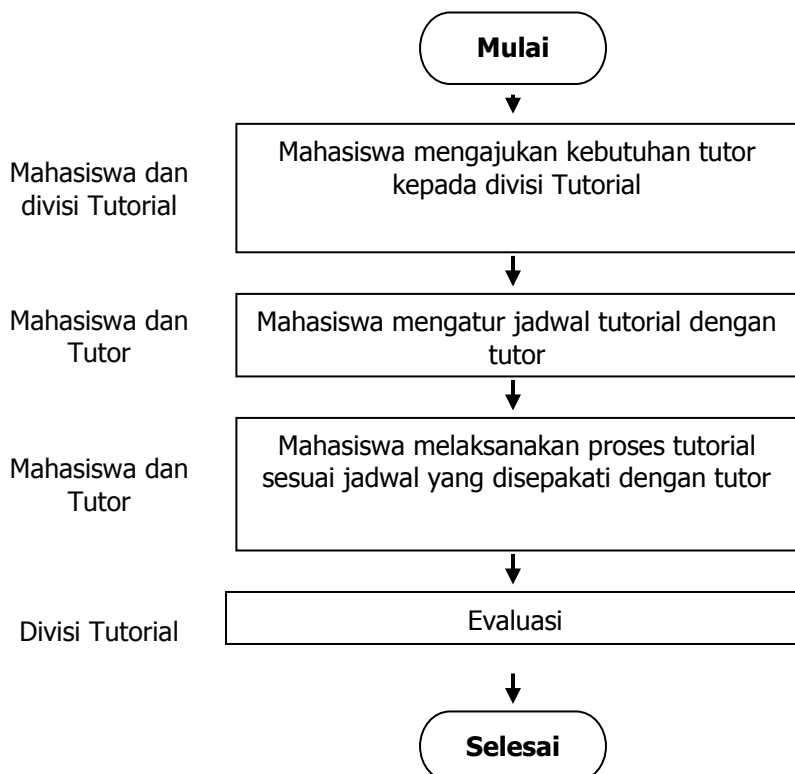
Mulai

Mahasiswa dan divisi Tutorial

Mahasiswa mengajukan kebutuhan tutor kepada divisi Tutorial

Mahasiswa dan Tutor

Mahasiswa mengatur jadwal tutorial dengan tutor

Mahasiswa dan Tutor

Mahasiswa melaksanakan proses tutorial sesuai jadwal yang disepakati dengan tutor

Divisi Tutorial

Evaluasi

Selesai